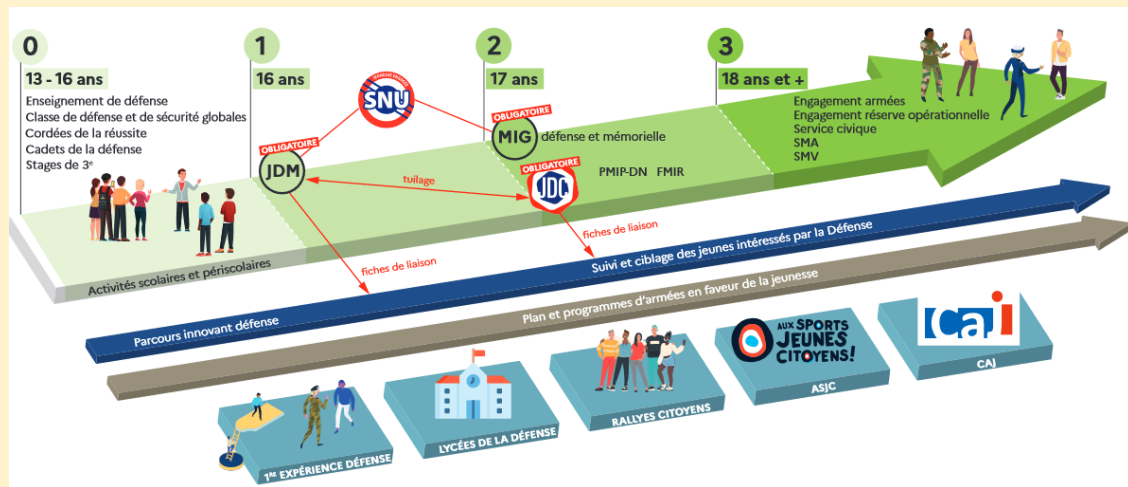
0

13 - 16 ans

Enseignement de défense
Classe de défense et de sécurité globales
Cordées de la réussite
Cadets de la défense
Stages de 3$^e$

1

16 ans

2

17 ans

3

18 ans et +

SNU

OBLIGATOIRE

JDM

OBLIGATOIRE

MIG défense et mémorielle

OBLIGATOIRE

JDC

PMIP-DN FMIR

tuilage

Engagement armées
Engagement réserve opérationnelle
Service civique
SMA
SMV

fiches de liaison

fiches de liaison

Activités scolaires et périscolaires

Suivi et ciblage des jeunes intéressés par la Défense

Parcours innovant défense

Plan et programmes d'armées en faveur de la jeunesse

AUX SPORTS JEUNES CITOYENS!

CaJ

1$^{RE}$ EXPÉRIENCE DÉFENSE

LYCÉES DE LA DÉFENSE

RALLYES CITOYENS

ASJC

CAJ